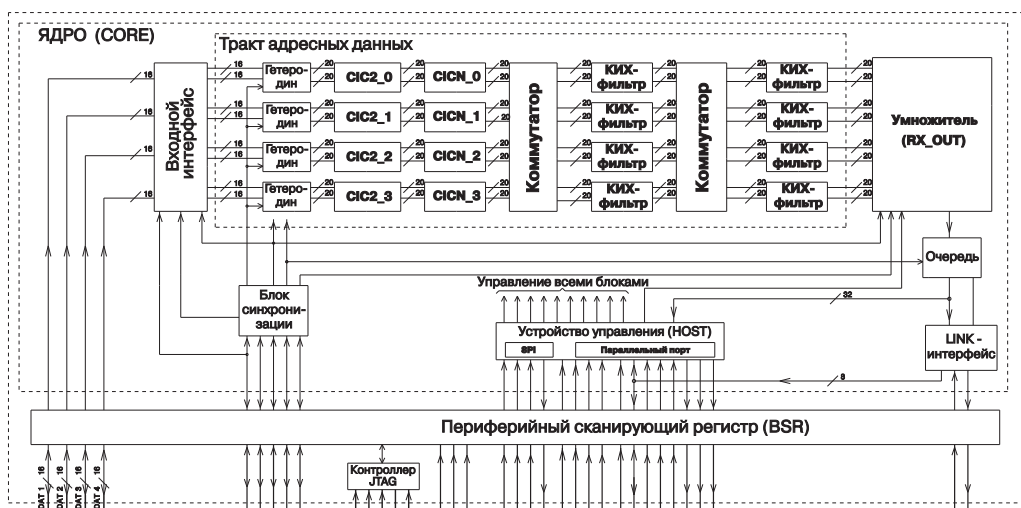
ЯДРО (CORE)

Тракт адресных данных

16 16 16 16 16 16 16 16 16 16 16 16

Входной интерфейс

Гетеро-дин
Гетеро-дин
Гетеро-дин
Гетеро-дин

20 20 20 20 20 20 20 20

CIC2_0
CIC2_1
CIC2_2
CIC2_3

CICN_0
CICN_1
CICN_2
CICN_3

Коммутатор

КИХ-фильтр
КИХ-фильтр
КИХ-фильтр
КИХ-фильтр

Коммутатор

КИХ-фильтр
КИХ-фильтр
КИХ-фильтр
КИХ-фильтр

Умножитель (RX_OUT)

Очередь

Управление всеми блоками

Блок синхрони-зации

32

Устройство управления (HOST)

SPI

Параллельный порт

LINK - интерфейс

8

Периферийный сканирующий регистр (BSR)

Контроллер JTAG

DAT 1 16
DAT 2 16
DAT 3 16
DAT 4 16